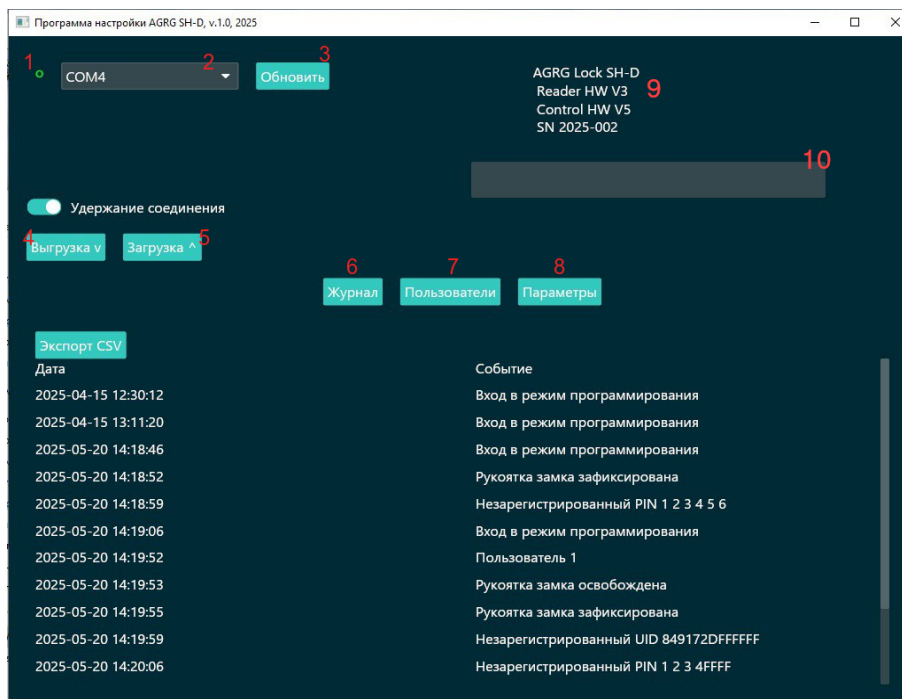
Программа настройки AGRG SH-D, v.1.0, 2025

1 COM4 2 Обновить 3

AGRG Lock SH-D
Reader HW V3
Control HW V5
SN 2025-002
9

10

Удержание соединения

4 Выгрузка v Загрузка ^ 5

6 Журнал 7 Пользователи 8 Параметры

Экспорт CSV

| Дата | Событие |
|---|---|
| 2025-04-15 12:30:12 | Вход в режим программирования |
| 2025-04-15 13:11:20 | Вход в режим программирования |
| 2025-05-20 14:18:46 | Вход в режим программирования |
| 2025-05-20 14:18:52 | Рукоятка замка зафиксирована |
| 2025-05-20 14:18:59 | Незарегистрированный PIN 1 2 3 4 5 6 |
| 2025-05-20 14:19:06 | Вход в режим программирования |
| 2025-05-20 14:19:52 | Пользователь 1 |
| 2025-05-20 14:19:53 | Рукоятка замка освобождена |
| 2025-05-20 14:19:55 | Рукоятка замка зафиксирована |
| 2025-05-20 14:19:59 | Незарегистрированный UID 849172DFFFFFFF |
| 2025-05-20 14:20:06 | Незарегистрированный PIN 1 2 3 4FFFF |